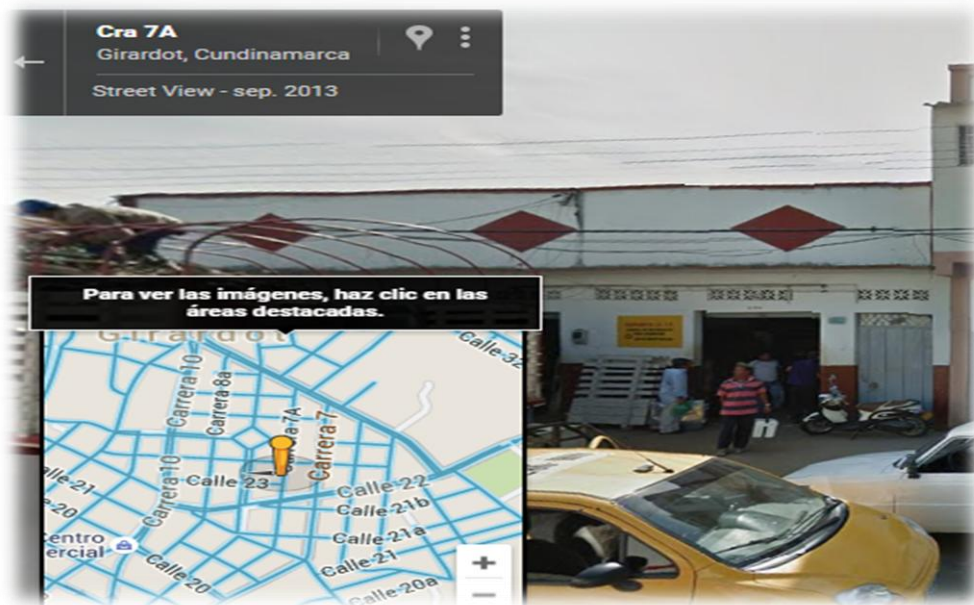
Cra 7A
Girardot, Cundinamarca
Street View - sep. 2013

Para ver las imágenes, haz clic en las áreas destacadas.

Girardot
Calle 32
Carrera 10
Carrera 8a
Cra 7A
Carrera 7
Calle 23
Calle 22
Calle 21b
Calle 21a
Calle 21
Calle 20a
Calle 20
Carrera 10
Calle 21
20
Centro
ercial
+
−